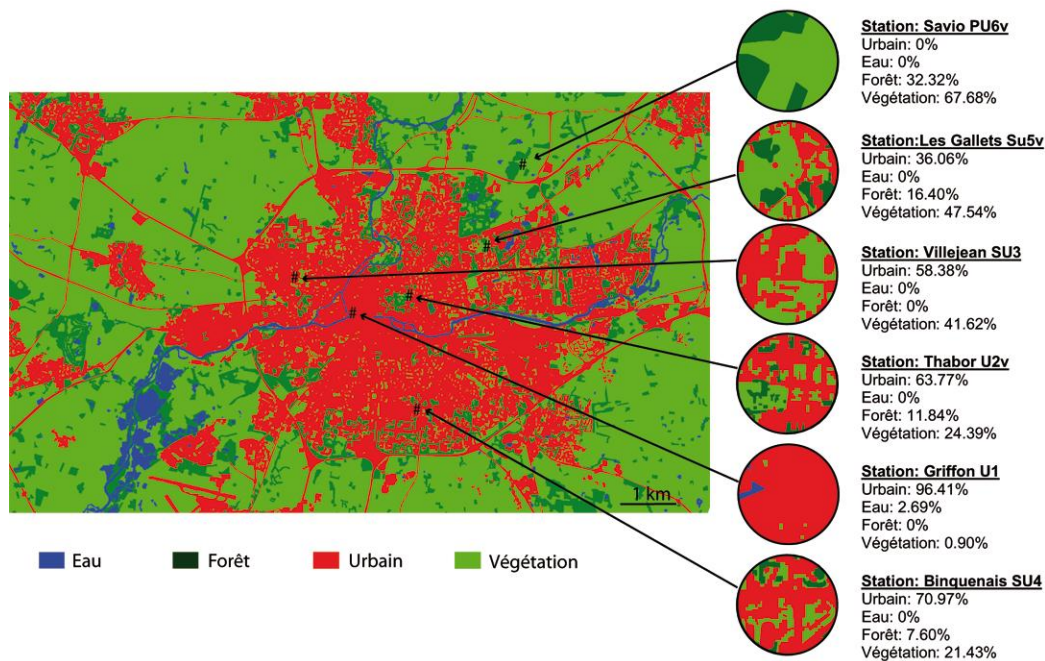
Station: Savio PU6v
Urbain: 0%
Eau: 0%
Forêt: 32.32%
Végétation: 67.68%

Station:Les Gallets Su5v
Urbain: 36.06%
Eau: 0%
Forêt: 16.40%
Végétation: 47.54%

Station: Villejean SU3
Urbain: 58.38%
Eau: 0%
Forêt: 0%
Végétation: 41.62%

Station: Thabor U2v
Urbain: 63.77%
Eau: 0%
Forêt: 11.84%
Végétation: 24.39%

Station: Griffon U1
Urbain: 96.41%
Eau: 2.69%
Forêt: 0%
Végétation: 0.90%

Station: Binquenais SU4
Urbain: 70.97%
Eau: 0%
Forêt: 7.60%
Végétation: 21.43%

1 km

Eau Forêt Urbain Végétation